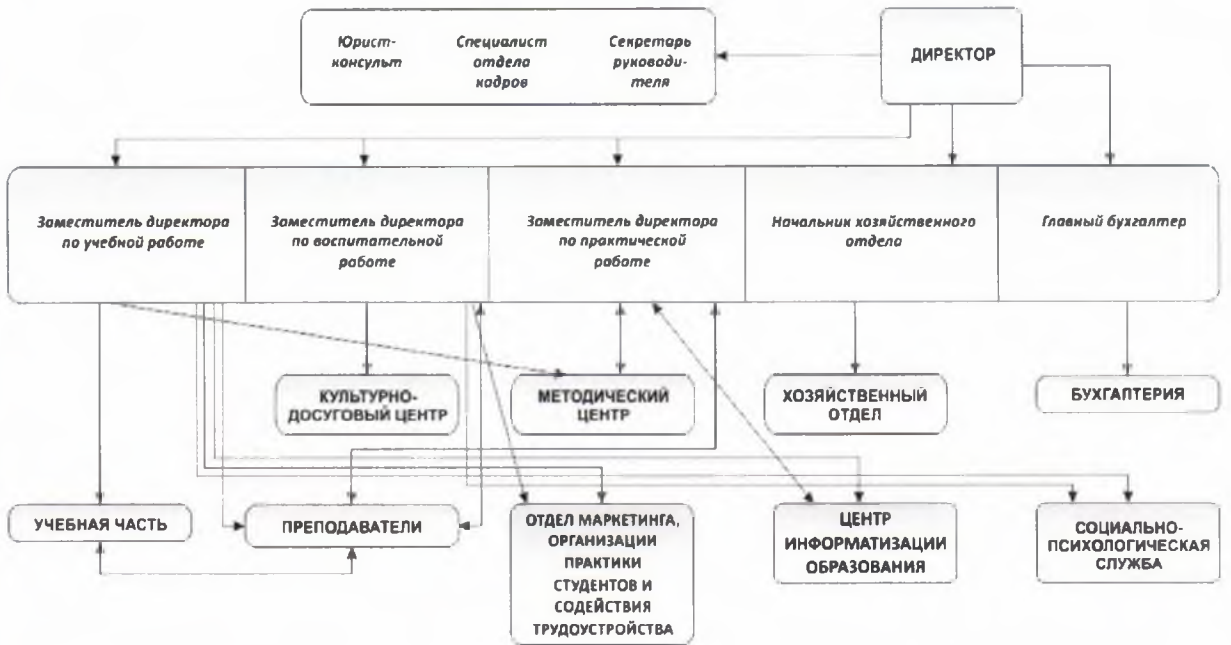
Юрисконсульт

Специалист отдела кадров

Секретарь руководителя

ДИРЕКТОР

Заместитель директора по учебной работе

Заместитель директора по воспитательной работе

Заместитель директора по практической работе

Начальник хозяйственного отдела

Главный бухгалтер

КУЛЬТУРНО-ДОСУГОВЫЙ ЦЕНТР

МЕТОДИЧЕСКИЙ ЦЕНТР

ХОЗЯЙСТВЕННЫЙ ОТДЕЛ

БУХГАЛТЕРИЯ

УЧЕБНАЯ ЧАСТЬ

ПРЕПОДАВАТЕЛИ

ОТДЕЛ МАРКЕТИНГА, ОРГАНИЗАЦИИ ПРАКТИКИ СТУДЕНТОВ И СОДЕЙСТВИЯ ТРУДОУСТРОЙСТВА

ЦЕНТР ИНФОРМАТИЗАЦИИ ОБРАЗОВАНИЯ

СОЦИАЛЬНО-ПСИХОЛОГИЧЕСКАЯ СЛУЖБА